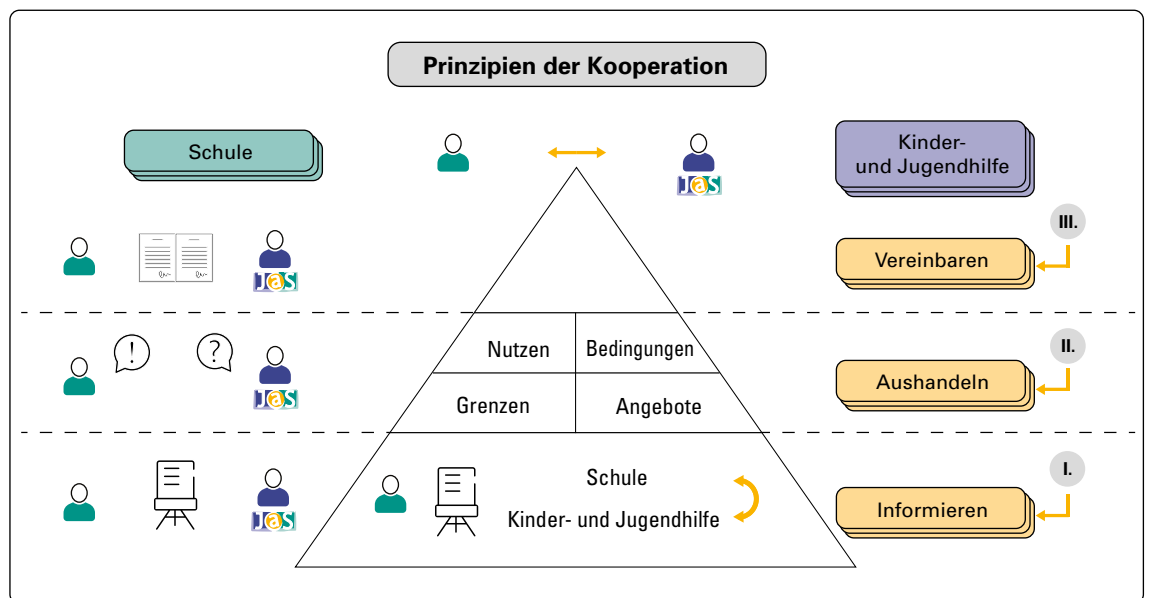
Prinzipien der Kooperation

Schule

JaS

Kinder- und Jugendhilfe

JaS

III.

Vereinbaren

Nutzen

Bedingungen

! ?

JaS

II.

Aushandeln

Grenzen

Angebote

JaS

Schule

Kinder- und Jugendhilfe

I.

Informieren